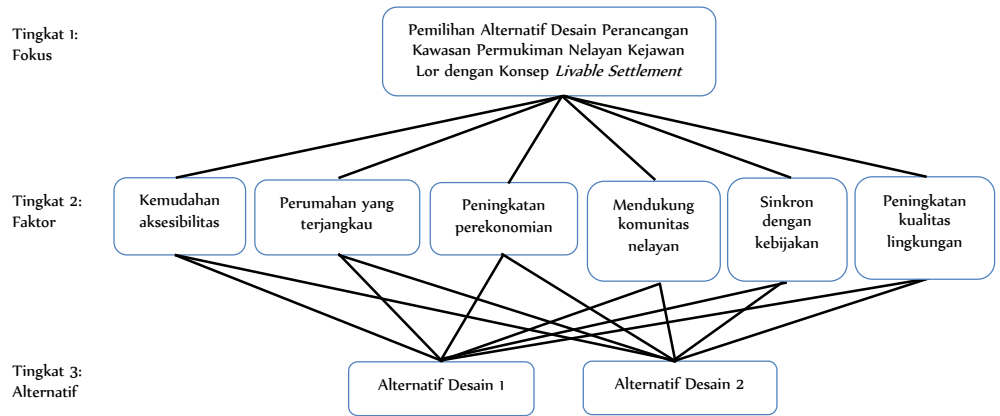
Tingkat 1:
Fokus

Pemilihan Alternatif Desain Perancangan Kawasan Permukiman Nelayan Kejawan Lor dengan Konsep *Livable Settlement*

Tingkat 2:
Faktor

Kemudahan aksesibilitas

Perumahan yang terjangkau

Peningkatan perekonomian

Mendukung komunitas nelayan

Sinkron dengan kebijakan

Peningkatan kualitas lingkungan

Tingkat 3:
Alternatif

Alternatif Desain 1

Alternatif Desain 2